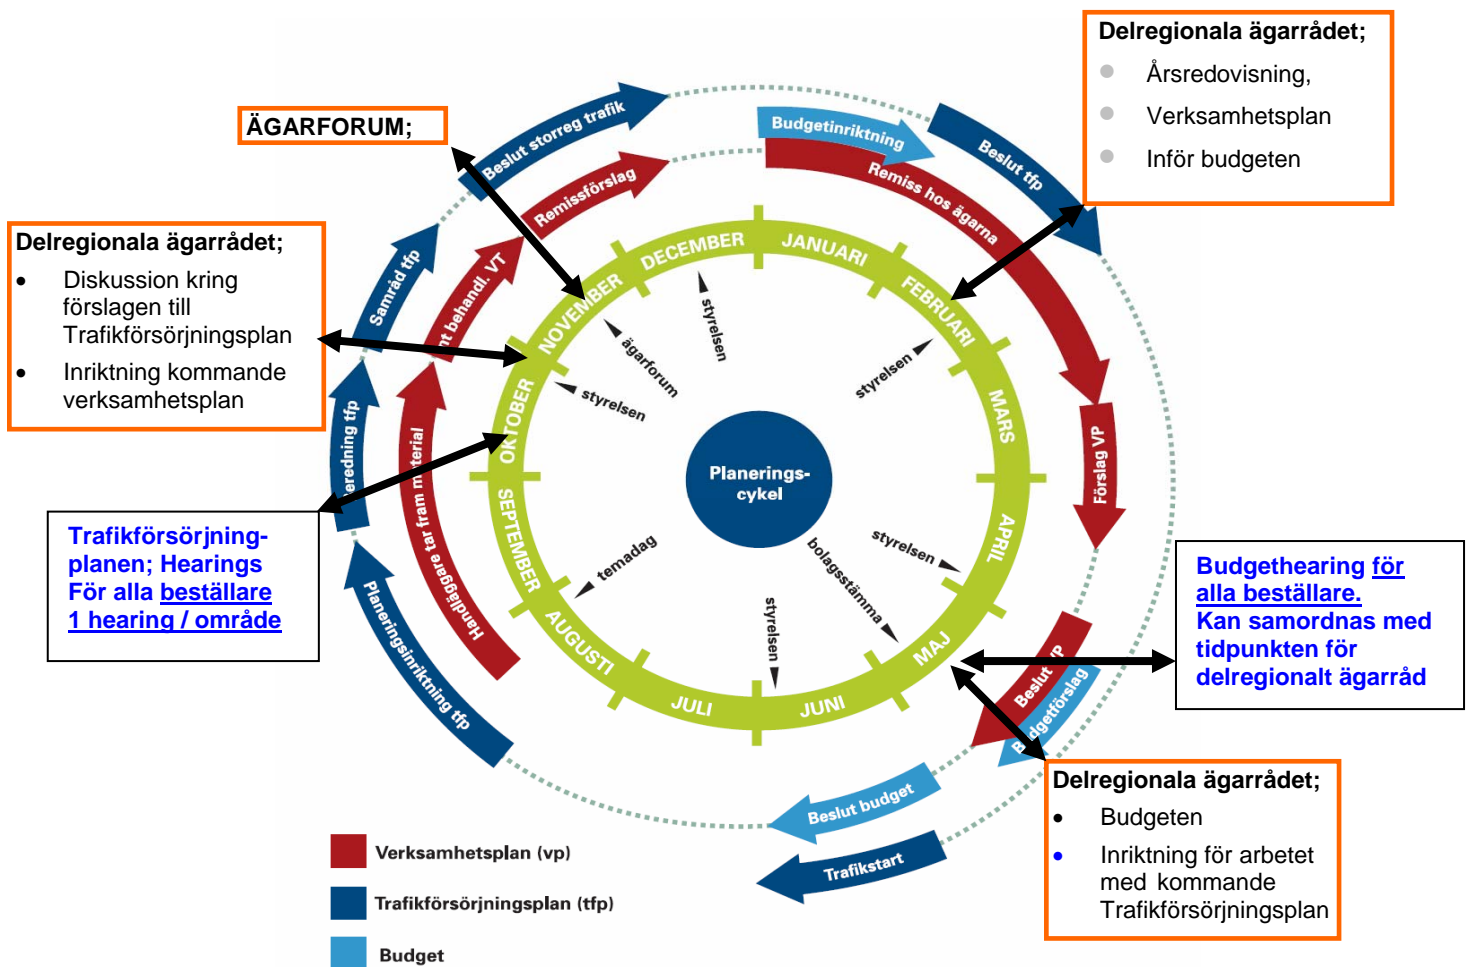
Delregionala ägarrådet;
- Årsredovisning,
- Verksamhetsplan
- Inför budgeten

ÄGARFORUM;

Delregionala ägarrådet;
- Diskussion kring förslagen till Trafikförsörjningsplan
- Inriktning kommande verksamhetsplan

Trafikförsörjningplanen; Hearings För alla beställare 1 hearing / område

Budgethearing för alla beställare. Kan samordnas med tidpunkten för delregionalt ägarråd

Delregionala ägarrådet;
- Budgeten
- Inriktning för arbetet med kommande Trafikförsörjningsplan

Beslut storreg trafik
Remissförslag
Budgetinriktning
Beslut tfp
Remiss hos ägarna
Samråd tfp
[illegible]t behandl. VT
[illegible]eredning tfp
Handläggare tar fram material
Planeringsinriktning tfp
Förslag VP
Beslut VP
Budgetförslag
Beslut budget
Trafikstart

DECEMBER
JANUARI
FEBRUARI
MARS
APRIL
MAJ
JUNI
JULI
AUGUSTI
SEPTEMBER
OKTOBER
NOVEMBER

styrelsen
ägarforum
styrelsen
styrelsen
styrelsen
temadag
bolagsstämma
styrelsen

Planerings-cykel

Verksamhetsplan (vp)
Trafikförsörjningsplan (tfp)
Budget